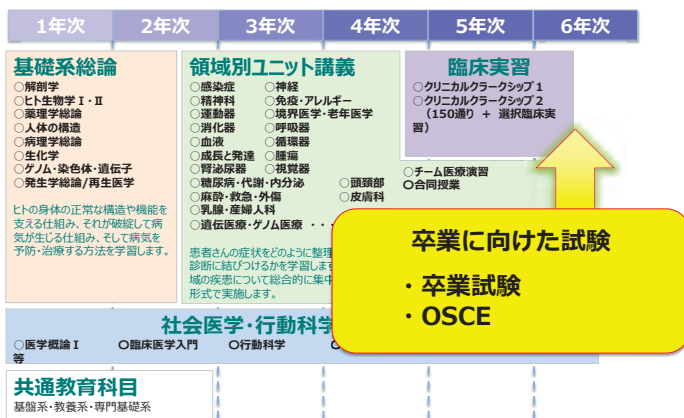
1年次　2年次　3年次　4年次　5年次　6年次

基礎系総論
○解剖学
○ヒト生物学Ⅰ・Ⅱ
○薬理学総論
○人体の構造
○病理学総論
○生化学
○ゲノム・染色体・遺伝子
○発生学総論/再生医学

ヒトの身体の正常な構造や機能を支える仕組み、それが破綻して病気が生じる仕組み、そして病気を予防・治療する方法を学習します。

領域別ユニット講義
○感染症　○神経
○精神科　○免疫・アレルギー
○運動器　○境界医学・老年医学
○消化器　○呼吸器
○血液　○循環器
○成長と発達　○腫瘍
○腎泌尿器　○視覚器
○糖尿病・代謝・内分泌　○頭頸部
○麻酔・救急・外傷　○皮膚科
○乳腺・産婦人科
○遺伝医療・ゲノム医療　・・・

患者さんの症状をどのように整理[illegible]診断に結びつけるかを学習します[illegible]域の疾患について総合的に集中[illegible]形式で実施します。

臨床実習
○クリニカルクラークシップ１
○クリニカルクラークシップ２（150週り ＋ 選択臨床実習）

○チーム医療演習
○合同授業

卒業に向けた試験
・卒業試験
・OSCE

社会医学・行動科学
○医学概論Ⅰ等　○臨床医学入門　○行動科学

共通教育科目
基盤系・教養系・専門基礎系